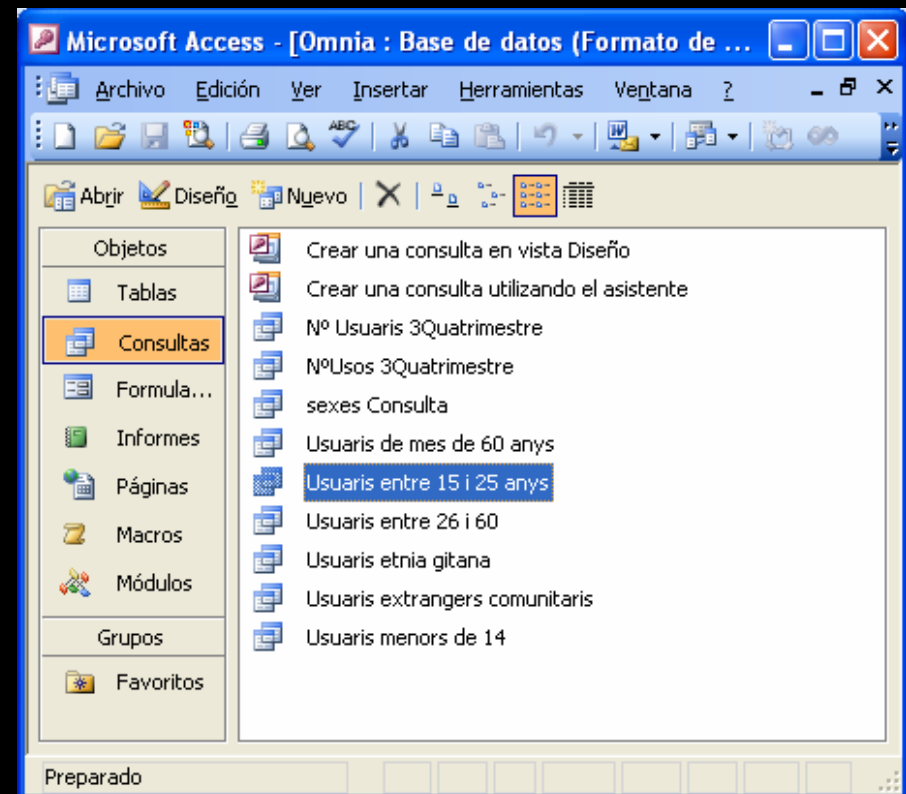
Microsoft Access - [Omnia : Base de datos (Formato de ...

Archivo Edición Ver Insertar Herramientas Ventana ?

Abrir Diseño Nuevo

Objetos
Tablas
Consultas
Formula...
Informes
Páginas
Macros
Módulos
Grupos
Favoritos

Crear una consulta en vista Diseño
Crear una consulta utilizando el asistente
Nº Usuaris 3Quatrimestre
NºUsos 3Quatrimestre
sexes Consulta
Usuaris de mes de 60 anys
Usuaris entre 15 i 25 anys
Usuaris entre 26 i 60
Usuaris etnia gitana
Usuaris extrangers comunitaris
Usuaris menors de 14

Preparado